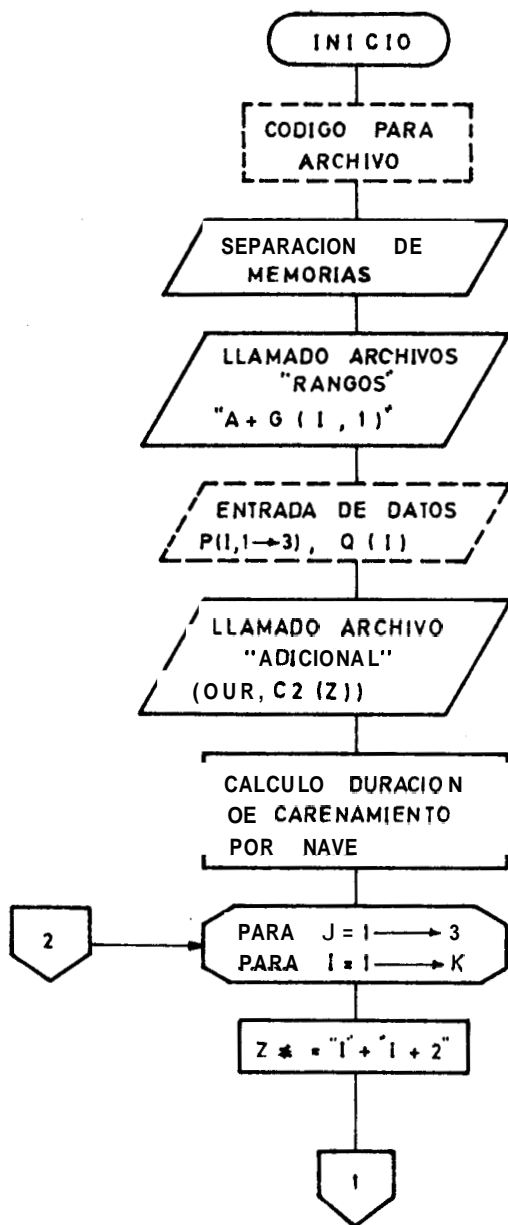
INICIO

CODIGO PARA ARCHIVO

SEPARACION DE MEMORIAS

LLAMADO ARCHIVOS "RANGOS"
"A + G ( I , 1)"

ENTRADA DE DATOS
P(I,1→3), Q (I)

LLAMADO ARCHIVO "ADICIONAL"
(OUR, C2 (Z))

CALCULO DURACION OE CARENAMIENTO POR NAVE

2

PARA J = 1 → 3
PARA I = 1 → K

Z * = "I" + "I + 2"

1